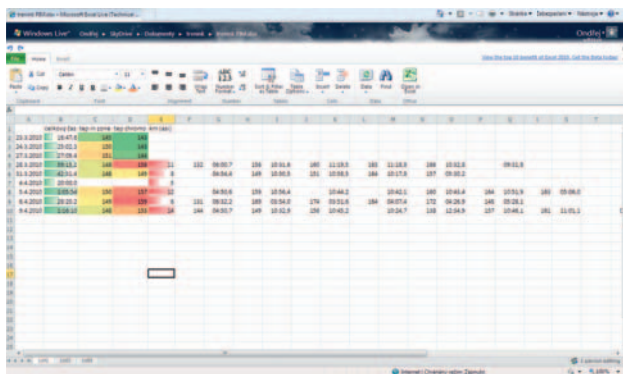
Windows Live™ Ondřej

Home Insert

Calibri 11

Paste Cut Copy

Clipboard Font Alignment Number Tables Cells Data Office

Wrap Text Number Format Sort & Filter Table Options Insert Delete Data Find Open in Excel

View the top 10 benefits of Excel 2010. Get the Beta today!

| | A | B | C | D | E | F | G | H | I | J | K | L | M | N | O | P | Q | R | S | T |
|---|---|---|---|---|---|---|---|---|---|---|---|---|---|---|---|---|---|---|---|---|
| 1 | | celkový čas | tep.v zóně | tep.(minimo | km (asi) | | | | | | | | | | | | | | | |
| 2 | 23.3.2010 | 1:47:6 | 146 | 140 | | | | | | | | | | | | | | | | |
| 3 | 24.3.2010 | 2:02:3 | 130 | 144 | | | | | | | | | | | | | | | | |
| 4 | 27.3.2010 | 2:05:4 | 151 | 140 | | | | | | | | | | | | | | | | |
| 5 | 28.3.2010 | 59:13.2 | 149 | 156 | 11 | 132 | 04:50.7 | 159 | 10:51.8 | 160 | 11:03.3 | 163 | 11:18.9 | 166 | 10:52.8 | | 09:51.9 | | | |
| 6 | 31.3.2010 | 42:51.4 | 149 | 159 | 9 | | 04:54.4 | 149 | 10:55.5 | 151 | 10:55.5 | 154 | 10:17.8 | 157 | 05:00.2 | | | | | |
| 7 | 4.4.2010 | 20:00.0 | | | 0 | | | | | | | | | | | | | | | |
| 8 | 5.4.2010 | 1:05:54 | 146 | 157 | 12 | | 04:50.6 | 159 | 10:56.4 | | 10:44.2 | | 10:42.1 | 160 | 10:45.4 | 164 | 10:51.9 | 165 | 05:06.0 | |
| 9 | 6.4.2010 | 26:20.2 | 145 | 146 | 9 | 131 | 06:02.2 | 169 | 03:54.0 | 174 | 03:51.6 | 184 | 04:07.4 | 172 | 04:28.9 | 145 | 05:28.1 | | | |
| 10 | 6.4.2010 | 1:16:17 | 148 | 151 | 14 | 144 | 04:50.7 | 149 | 10:52.9 | 156 | 10:45.2 | | 10:24.7 | 158 | 12:04.9 | 157 | 10:46.1 | 161 | 11:01.1 | |

Internet | Chráněný režim: Zapnuto 100%